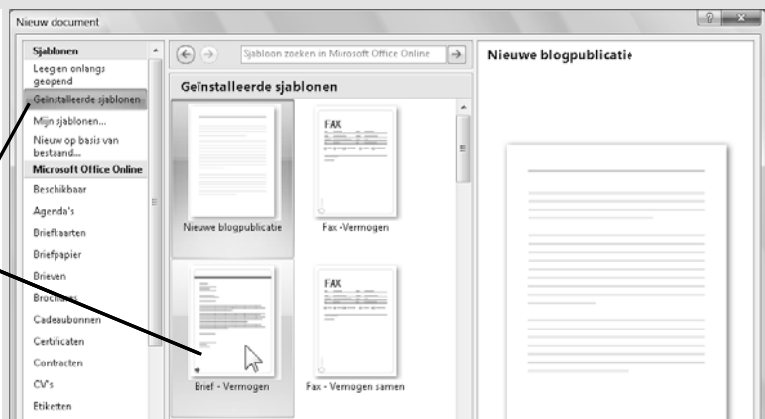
Nieuw document

Sjablonen
Leegen onlangs geopend
Geïnstalleerde sjablonen
Mijn sjablonen...
Nieuw op basis van bestaand...
Microsoft Office Online
Beschikbaar
Agenda's
Briefkaarten
Briefpapier
Brieven
Brochures
Cadeaubonnen
Certificaten
Contracten
CV's
Etiketten

Sjabloon zoeken in Microsoft Office Online

Geïnstalleerde sjablonen

FAX

Nieuwe blogpublicatie
Fax -Vermogen

FAX

Brief - Vermogen
Fax - Vermogen samen

Nieuwe blogpublicatie